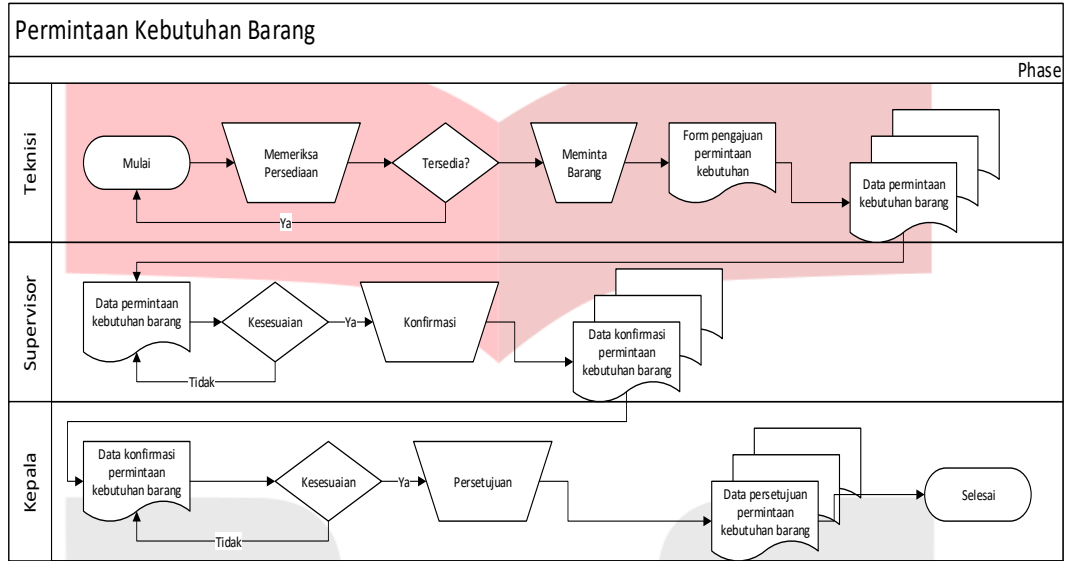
Permintaan Kebutuhan Barang

Phase

Teknisi

Mulai

Memeriksa Persediaan

Tersedia?

Ya

Meminta Barang

Form pengajuan permintaan kebutuhan

Data permintaan kebutuhan barang

Supervisor

Data permintaan kebutuhan barang

Kesesuaian

Ya

Konfirmasi

Tidak

Data konfirmasi permintaan kebutuhan barang

Kepala

Data konfirmasi permintaan kebutuhan barang

Kesesuaian

Ya

Persetujuan

Tidak

Data persetujuan permintaan kebutuhan barang

Selesai